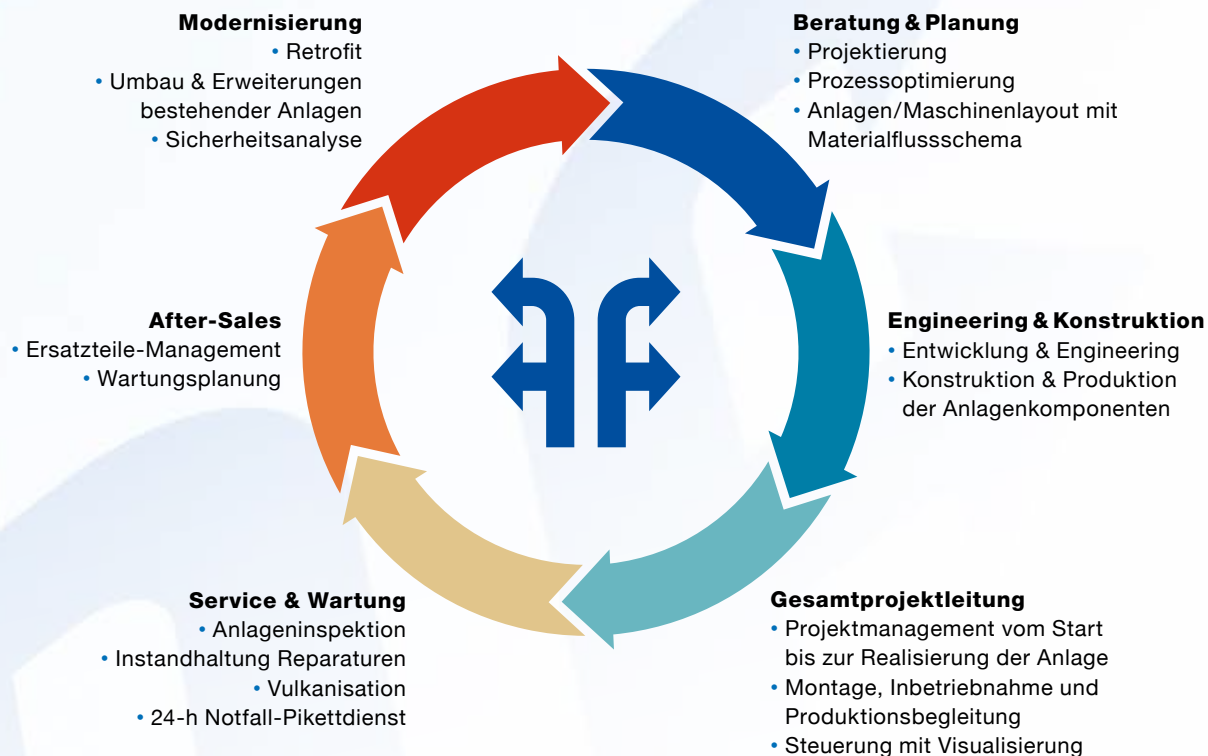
Modernisierung
• Retrofit
• Umbau & Erweiterungen bestehender Anlagen
• Sicherheitsanalyse

Beratung & Planung
• Projektierung
• Prozessoptimierung
• Anlagen/Maschinenlayout mit Materialflussschema

After-Sales
• Ersatzteile-Management
• Wartungsplanung

Engineering & Konstruktion
• Entwicklung & Engineering
• Konstruktion & Produktion der Anlagenkomponenten

Service & Wartung
• Anlageninspektion
• Instandhaltung Reparaturen
• Vulkanisation
• 24-h Notfall-Pikettdienst

Gesamtprojektleitung
• Projektmanagement vom Start bis zur Realisierung der Anlage
• Montage, Inbetriebnahme und Produktionsbegleitung
• Steuerung mit Visualisierung